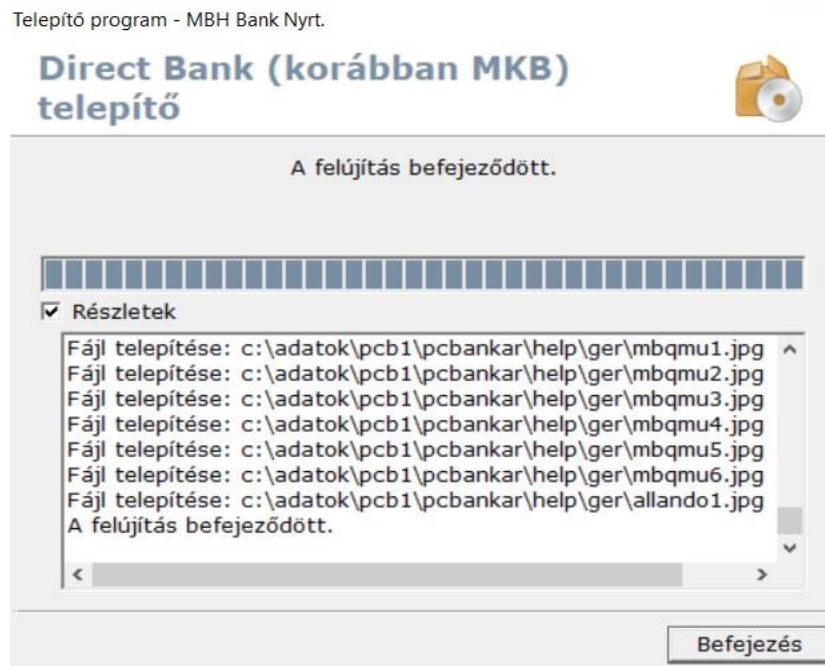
Telepítő program - MBH Bank Nyrt.

Direct Bank (korábban MKB) telepítő

A felújítás befejeződött.

Részletek

Fájl telepítése: c:\adatok\pcb1\pcbankar\help\ger\mbqmu1.jpg
Fájl telepítése: c:\adatok\pcb1\pcbankar\help\ger\mbqmu2.jpg
Fájl telepítése: c:\adatok\pcb1\pcbankar\help\ger\mbqmu3.jpg
Fájl telepítése: c:\adatok\pcb1\pcbankar\help\ger\mbqmu4.jpg
Fájl telepítése: c:\adatok\pcb1\pcbankar\help\ger\mbqmu5.jpg
Fájl telepítése: c:\adatok\pcb1\pcbankar\help\ger\mbqmu6.jpg
Fájl telepítése: c:\adatok\pcb1\pcbankar\help\ger\allando1.jpg
A felújítás befejeződött.

Befejezés